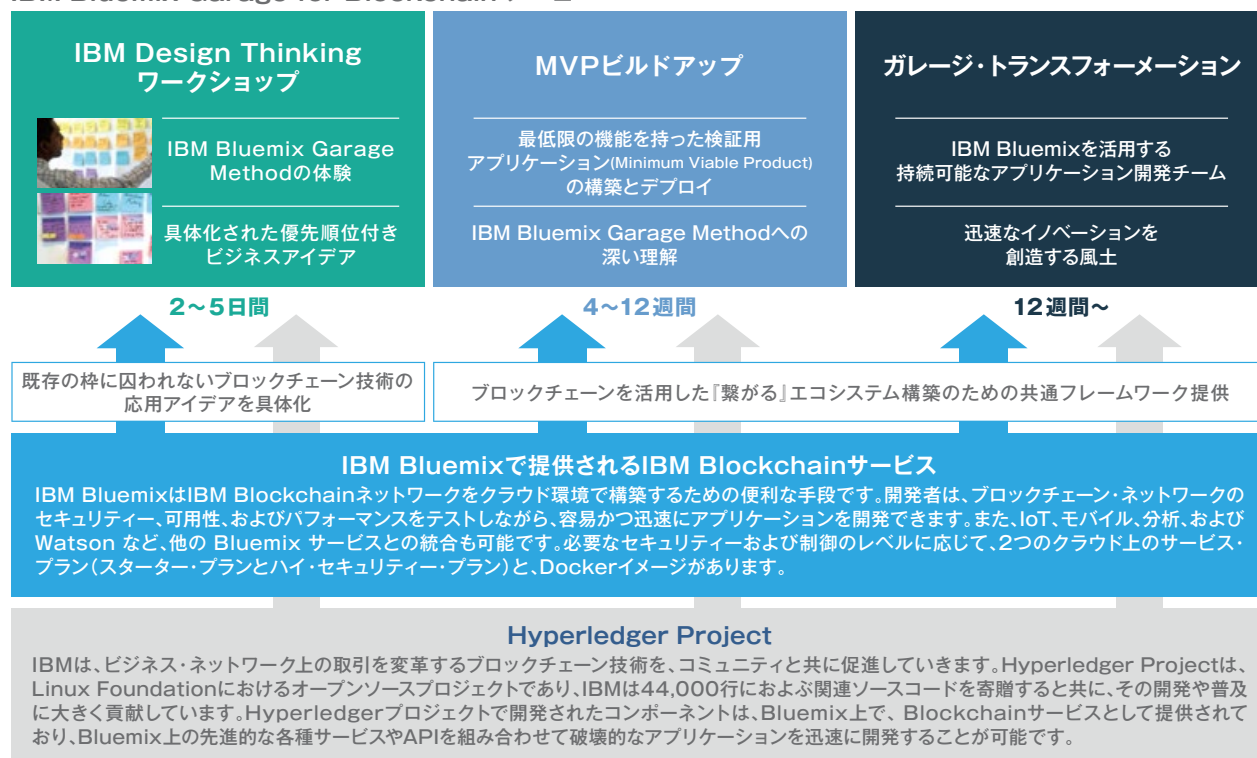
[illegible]

IBM Design Thinking ワークショップ

IBM Bluemix Garage Methodの体験

具体化された優先順位付きビジネスアイデア

MVPビルドアップ

最低限の機能を持った検証用アプリケーション(Minimum Viable Product)の構築とデプロイ

IBM Bluemix Garage Methodへの深い理解

ガレージ・トランスフォーメーション

IBM Bluemixを活用する持続可能なアプリケーション開発チーム

迅速なイノベーションを創造する風土

2～5日間

4～12週間

12週間～

既存の枠に囚われないブロックチェーン技術の応用アイデアを具体化

ブロックチェーンを活用した『繋がる』エコシステム構築のための共通フレームワーク提供

IBM Bluemixで提供されるIBM Blockchainサービス

IBM BluemixはIBM Blockchainネットワークをクラウド環境で構築するための便利な手段です。開発者は、ブロックチェーン・ネットワークのセキュリティー、可用性、およびパフォーマンスをテストしながら、容易かつ迅速にアプリケーションを開発できます。また、IoT、モバイル、分析、および Watson など、他の Bluemix サービスとの統合も可能です。必要なセキュリティーおよび制御のレベルに応じて、2つのクラウド上のサービス・プラン(スターター・プランとハイ・セキュリティー・プラン)と、Dockerイメージがあります。

Hyperledger Project

IBMは、ビジネス・ネットワーク上の取引を変革するブロックチェーン技術を、コミュニティと共に促進していきます。Hyperledger Projectは、Linux Foundationにおけるオープンソースプロジェクトであり、IBMは44,000行におよぶ関連ソースコードを寄贈すると共に、その開発や普及に大きく貢献しています。Hyperledgerプロジェクトで開発されたコンポーネントは、Bluemix上で、Blockchainサービスとして提供されており、Bluemix上の先進的な各種サービスやAPIを組み合わせて破壊的なアプリケーションを迅速に開発することが可能です。